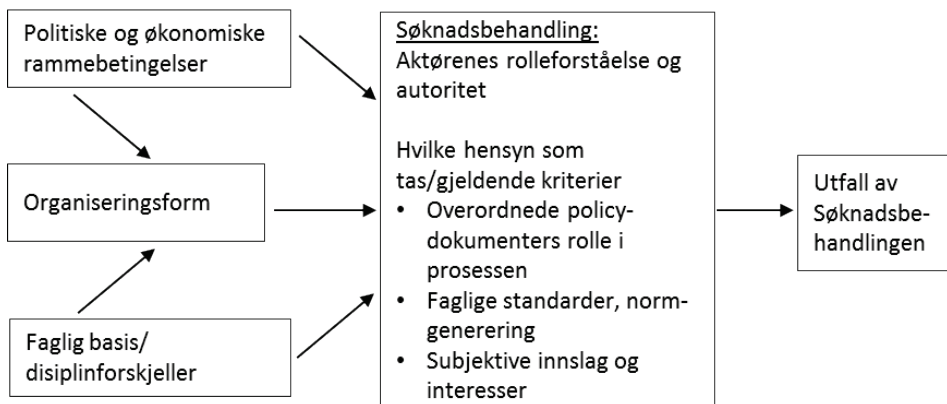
Politiske og økonomiske rammebetingelser

Organiseringsform

Faglig basis/ disiplinforskjeller

Søknadsbehandling:
Aktørenes rolleforståelse og autoritet

Hvilke hensyn som tas/gjeldende kriterier
• Overordnede policydokumenters rolle i prosessen
• Faglige standarder, normgenerering
• Subjektive innslag og interesser

Utfall av Søknadsbehandlingen